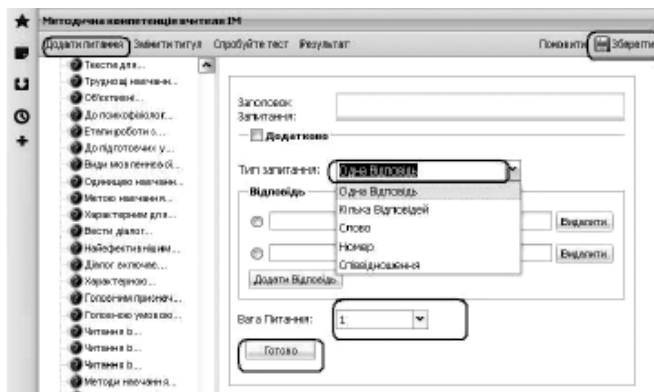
Методична компетенція вчителя ІМ

Додати питання Змінити титул Спробуйте тест Результат

Пояснити Зберегти

Тексти для...
Труднощі навчанн...
Об'єктивні...
До психофізіолог...
Етапи роботи з...
До підготовчих у...
Види мовленнєві...
Одиницею навчанн...
Методи навчання...
Характерним для...
Вести діалог...
Найефективнішим...
Діалог включає...
Характерною...
Головними прийом...
Головною умовою...
Читання в...
Читання в...
Читання в...
Методи навчання...

Заголовок Запитання:

Додатково

Тип запитання: Одна Відповідь

Відповідь

Одна Відповідь
Кілька Відповідей
Слово
Номер
Співвідношення

Видалити

Видалити

Додати Відповідь

Вага Питання: 1

Готово